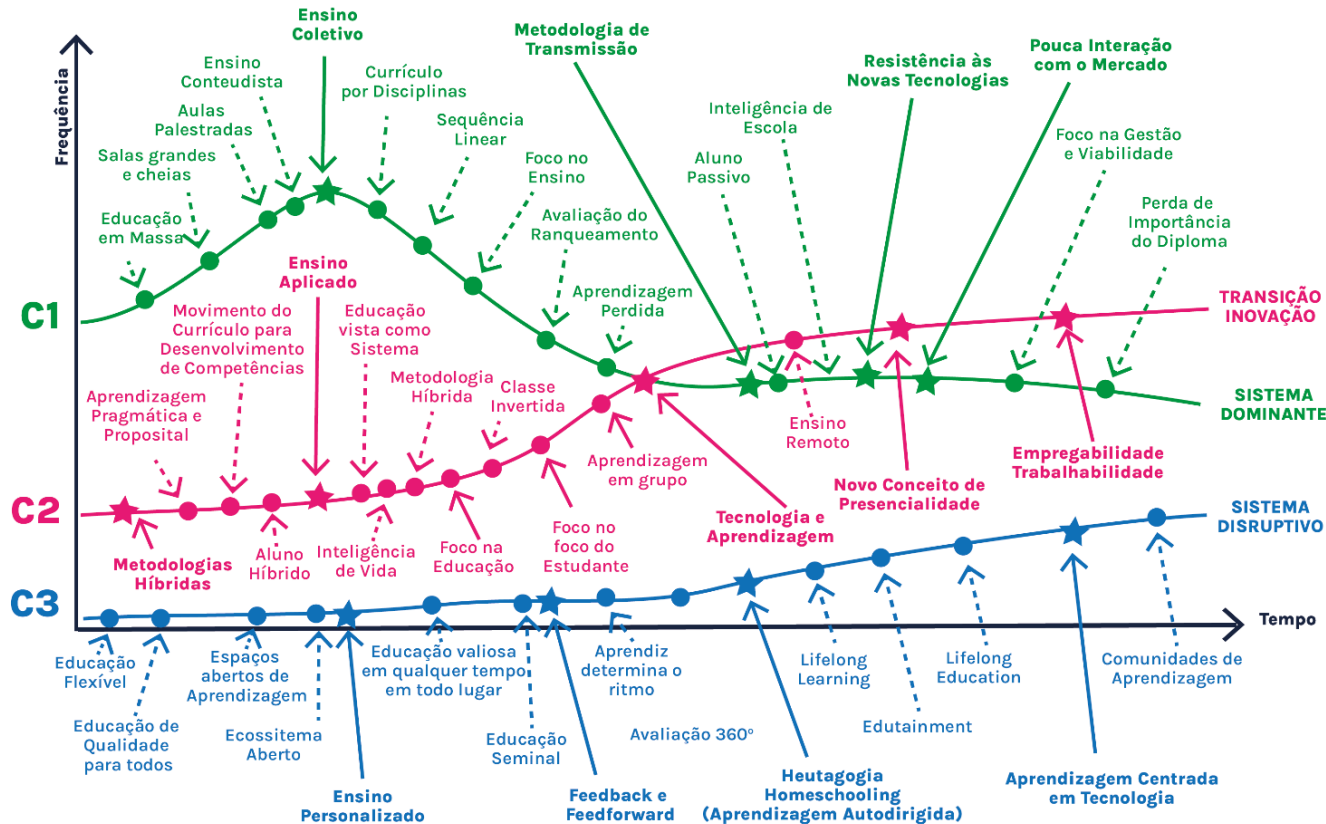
Frequência

Ensino Coletivo

Metodologia de Transmissão

Ensino Conteudista

Currículo por Disciplinas

Aulas Palestradas

Sequência Linear

Salas grandes e cheias

Foco no Ensino

Educação em Massa

Avaliação do Ranqueamento

Resistência às Novas Tecnologias

Pouca Interação com o Mercado

Inteligência de Escola

Aluno Passivo

Foco na Gestão e Viabilidade

Perda de Importância do Diploma

Aprendizagem Perdida

C1

Ensino Aplicado

Movimento do Currículo para Desenvolvimento de Competências

Educação vista como Sistema

Metodologia Híbrida

Classe Invertida

Aprendizagem Pragmática e Proposital

TRANSIÇÃO INOVAÇÃO

SISTEMA DOMINANTE

Ensino Remoto

Aprendizagem em grupo

Empregabilidade Trabalhabilidade

Novo Conceito de Presencialidade

C2

Metodologias Híbridas

Aluno Híbrido

Inteligência de Vida

Foco na Educação

Foco no foco do Estudante

Tecnologia e Aprendizagem

SISTEMA DISRUPTIVO

C3

Tempo

Educação Flexível

Educação de Qualidade para todos

Espaços abertos de Aprendizagem

Ecossitema Aberto

Ensino Personalizado

Educação valiosa em qualquer tempo em todo lugar

Educação Seminal

Feedback e Feedforward

Aprendiz determina o ritmo

Avaliação 360°

Heutagogia Homeschooling (Aprendizagem Autodirigida)

Lifelong Learning

Edutainment

Lifelong Education

Aprendizagem Centrada em Tecnologia

Comunidades de Aprendizagem